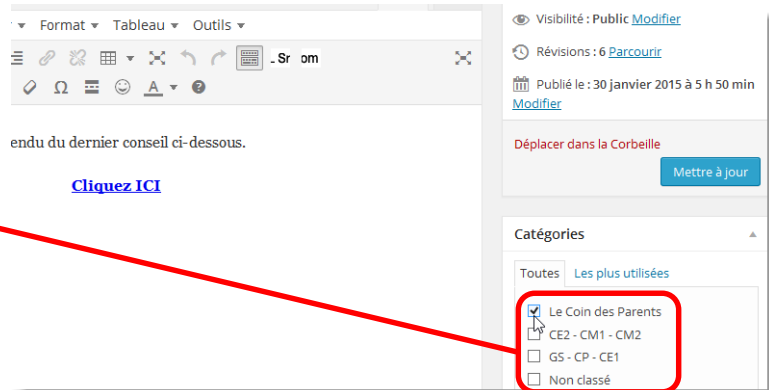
Format ▾ Tableau ▾ Outils ▾

Sr om

Ω

A

endu du dernier conseil ci-dessous.

Cliquez ICI

Visibilité : Public Modifier

Révisions : 6 Parcourir

Publié le : 30 janvier 2015 à 5 h 50 min Modifier

Déplacer dans la Corbeille

Mettre à jour

Catégories

Toutes Les plus utilisées

Le Coin des Parents
CE2 - CM1 - CM2
GS - CP - CE1
Non classé